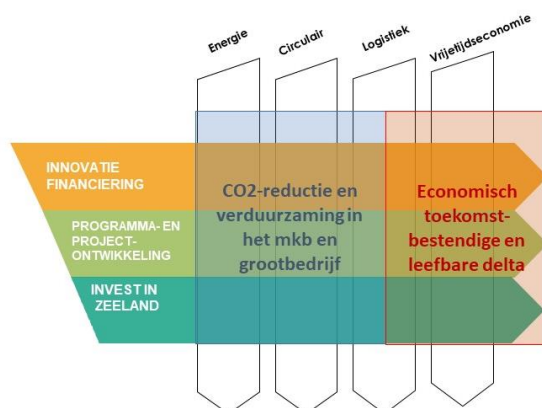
Energie

Circulair

Logistiek

Vrijetijdseconomie

INNOVATIE FINANCIERING

PROGRAMMA- EN PROJECT-ONTWIKKELING

INVEST IN ZEELAND

CO2-reductie en verduurzaming in het mkb en grootbedrijf

Economisch toekomst-bestendige en leefbare delta